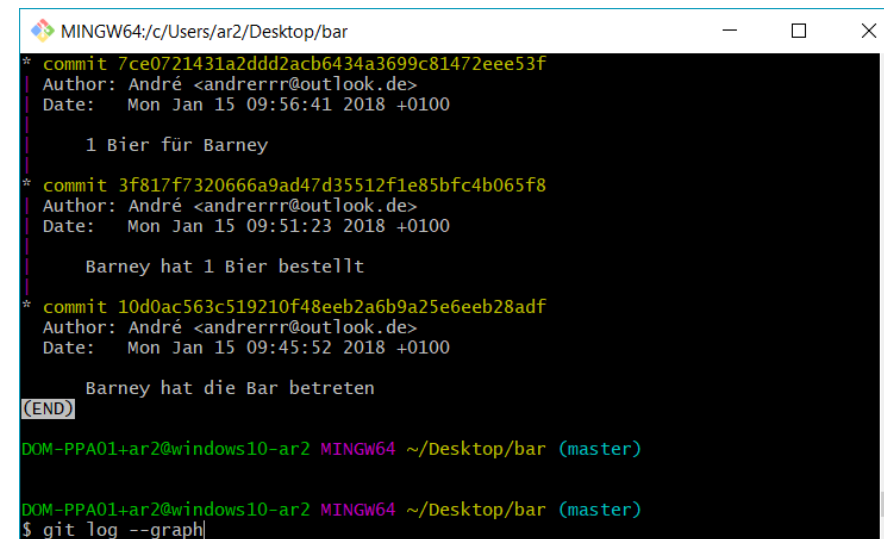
MINGW64:/c/Users/ar2/Desktop/bar

* commit 7ce0721431a2ddd2acb6434a3699c81472eee53f
| Author: André <andrerrr@outlook.de>
| Date:   Mon Jan 15 09:56:41 2018 +0100
|
|     1 Bier für Barney
|
* commit 3f817f7320666a9ad47d35512f1e85bfc4b065f8
| Author: André <andrerrr@outlook.de>
| Date:   Mon Jan 15 09:51:23 2018 +0100
|
|     Barney hat 1 Bier bestellt
|
* commit 10d0ac563c519210f48eeb2a6b9a25e6eeb28adf
  Author: André <andrerrr@outlook.de>
  Date:   Mon Jan 15 09:45:52 2018 +0100

      Barney hat die Bar betreten
(END)

DOM-PPA01+ar2@windows10-ar2 MINGW64 ~/Desktop/bar (master)

DOM-PPA01+ar2@windows10-ar2 MINGW64 ~/Desktop/bar (master)
$ git log --graph